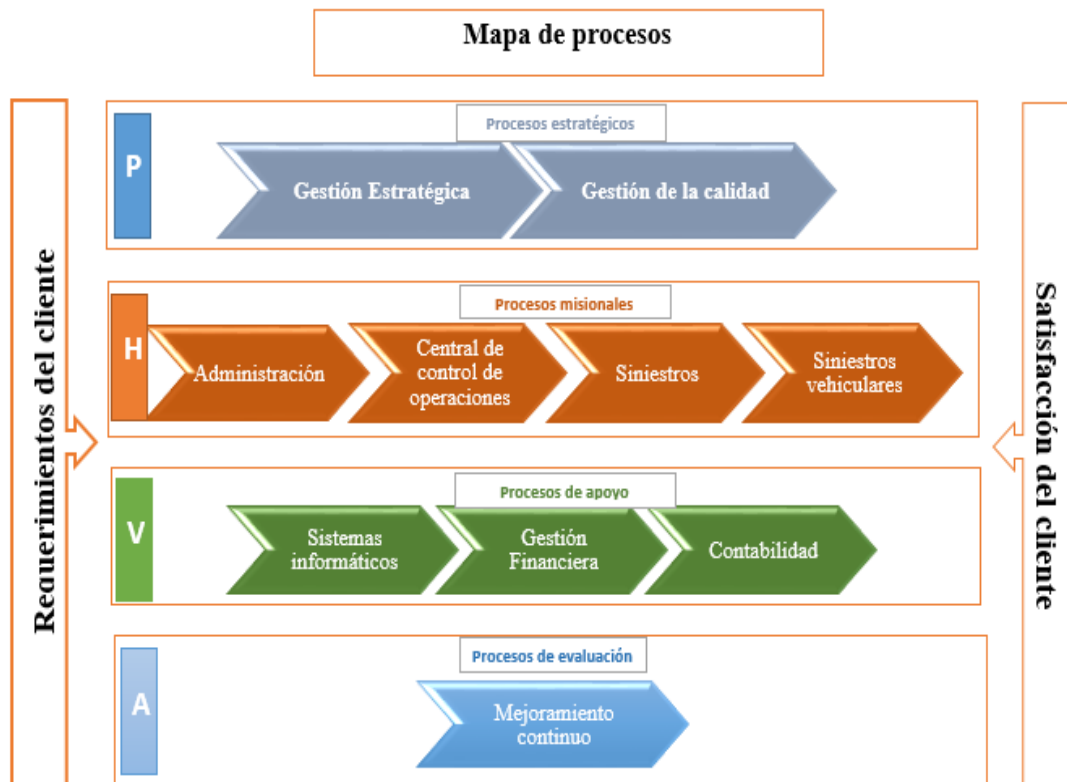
Mapa de procesos

Requerimientos del cliente

Procesos estratégicos

P

Gestión Estratégica

Gestión de la calidad

Procesos misionales

H

Administración

Central de control de operaciones

Siniestros

Siniestros vehiculares

Procesos de apoyo

V

Sistemas informáticos

Gestión Financiera

Contabilidad

Procesos de evaluación

A

Mejoramiento continuo

Satisfacción del cliente